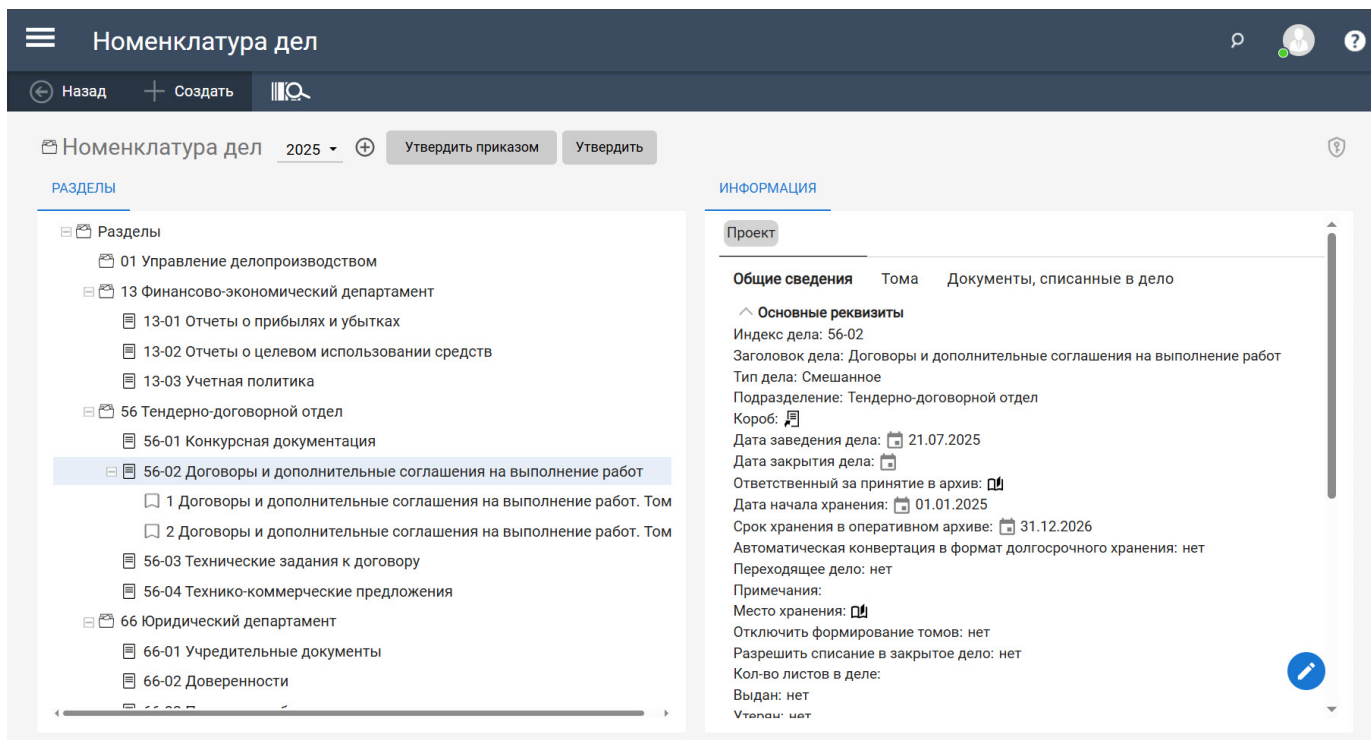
Номенклатура дел

Назад Создать

Номенклатура дел 2025 Утвердить приказом Утвердить

РАЗДЕЛЫ

Разделы
01 Управление делопроизводством
13 Финансово-экономический департамент
13-01 Отчеты о прибылях и убытках
13-02 Отчеты о целевом использовании средств
13-03 Учетная политика
56 Тендерно-договорной отдел
56-01 Конкурсная документация
56-02 Договоры и дополнительные соглашения на выполнение работ
1 Договоры и дополнительные соглашения на выполнение работ. Том
2 Договоры и дополнительные соглашения на выполнение работ. Том
56-03 Технические задания к договору
56-04 Технико-коммерческие предложения
66 Юридический департамент
66-01 Учредительные документы
66-02 Доверенности
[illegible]

ИНФОРМАЦИЯ

Проект

Общие сведения Тома Документы, списанные в дело

Основные реквизиты
Индекс дела: 56-02
Заголовок дела: Договоры и дополнительные соглашения на выполнение работ
Тип дела: Смешанное
Подразделение: Тендерно-договорной отдел
Короб:
Дата заведения дела: 21.07.2025
Дата закрытия дела:
Ответственный за принятие в архив:
Дата начала хранения: 01.01.2025
Срок хранения в оперативном архиве: 31.12.2026
Автоматическая конвертация в формат долгосрочного хранения: нет
Переходящее дело: нет
Примечания:
Место хранения:
Отключить формирование томов: нет
Разрешить списание в закрытое дело: нет
Кол-во листов в деле:
Выдан: нет
Утерян: нет